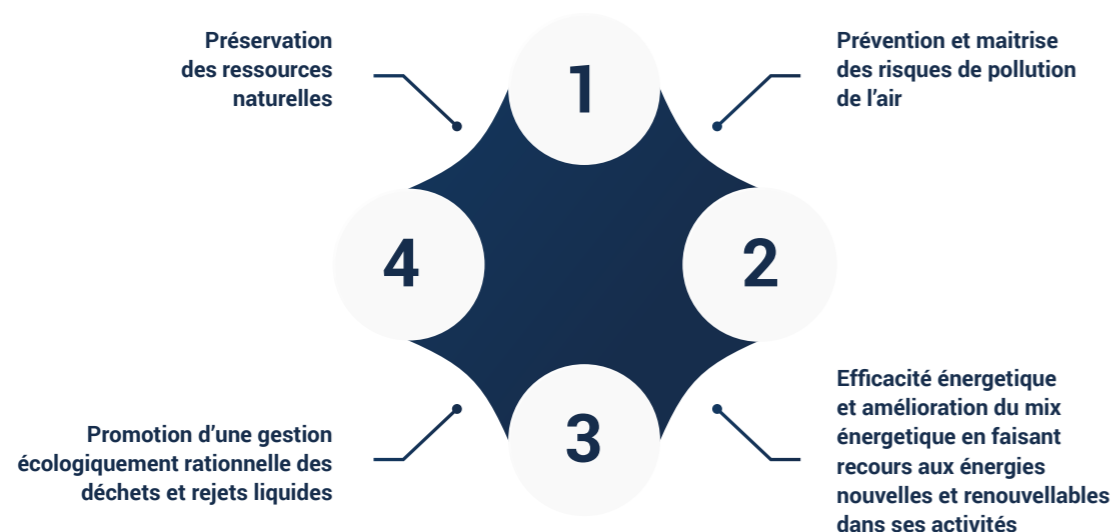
Préservation des ressources naturelles

1

Prévention et maitrise des risques de pollution de l’air

4

2

3

Promotion d’une gestion écologiquement rationnelle des déchets et rejets liquides

Efficacité énergetique et amélioration du mix énergetique en faisant recours aux énergies nouvelles et renouvellables dans ses activités